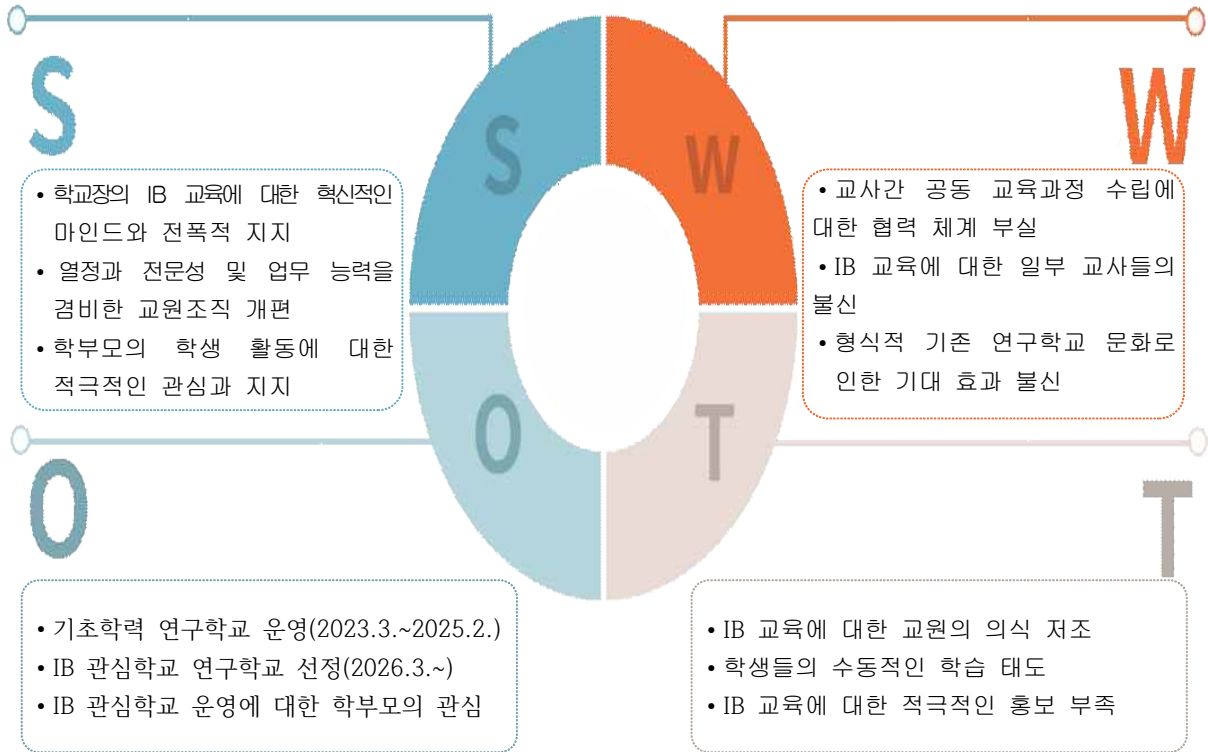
S

S W

W

• 학교장의 IB 교육에 대한 혁신적인 마인드와 전폭적 지지
• 열정과 전문성 및 업무 능력을 겸비한 교원조직 개편
• 학부모의 학생 활동에 대한 적극적인 관심과 지지

• 교사간 공동 교육과정 수립에 대한 협력 체계 부실
• IB 교육에 대한 일부 교사들의 불신
• 형식적 기존 연구학교 문화로 인한 기대 효과 불신

O T

O

T

• 기초학력 연구학교 운영(2023.3.~2025.2.)
• IB 관심학교 연구학교 선정(2026.3.~)
• IB 관심학교 운영에 대한 학부모의 관심

• IB 교육에 대한 교원의 의식 저조
• 학생들의 수동적인 학습 태도
• IB 교육에 대한 적극적인 홍보 부족